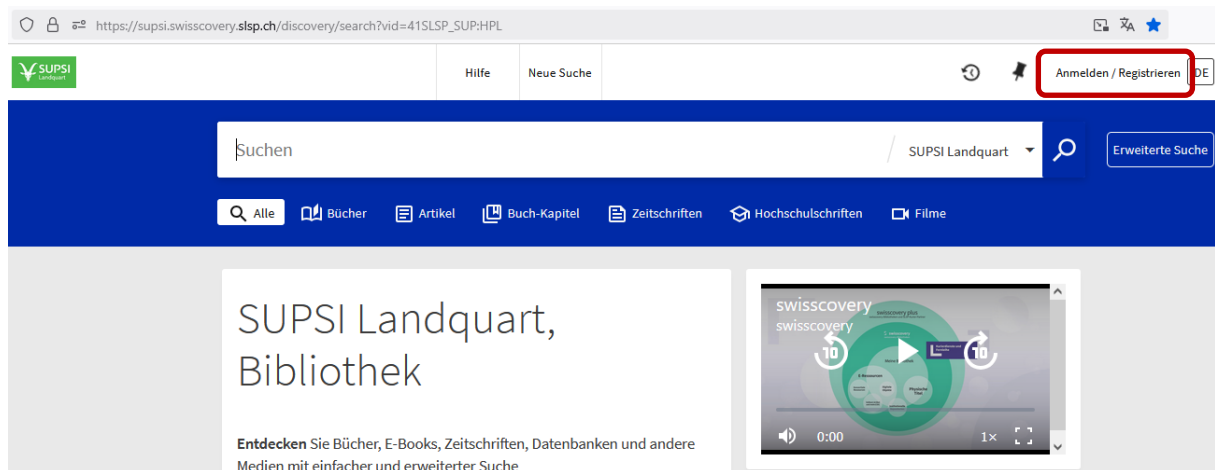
https://supsi.swisscovery.slsp.ch/discovery/search?vid=41SLSP_SUP:HPL

SUPSI Landquart

Hilfe
Neue Suche

Anmelden / Registrieren
DE

Suchen
SUPSI Landquart
Erweiterte Suche

Alle
Bücher
Artikel
Buch-Kapitel
Zeitschriften
Hochschulschriften
Filme

SUPSI Landquart, Bibliothek

**Entdecken** Sie Bücher, E-Books, Zeitschriften, Datenbanken und andere Medien mit einfacher und erweiterter Suche

swisscovery
swisscovery
10
10
0:00
1×